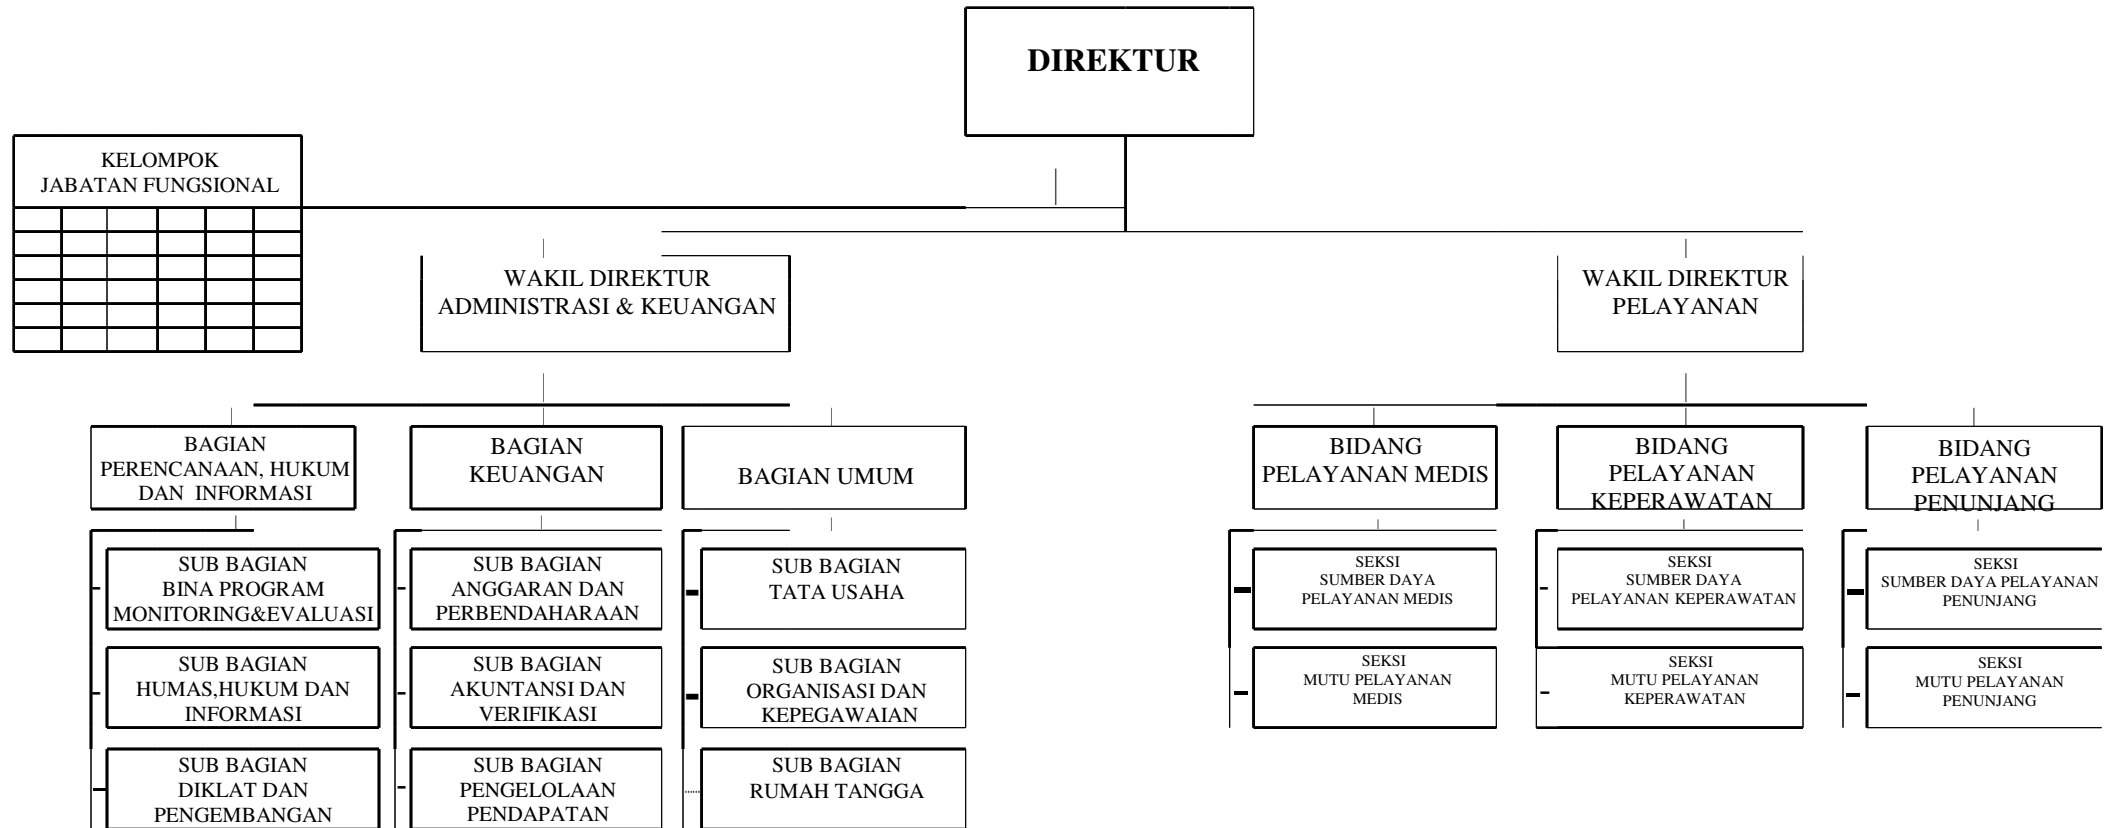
DIREKTUR

KELOMPOK JABATAN FUNGSIONAL

WAKIL DIREKTUR ADMINISTRASI & KEUANGAN

WAKIL DIREKTUR PELAYANAN

BAGIAN PERENCANAAN, HUKUM DAN INFORMASI

SUB BAGIAN BINA PROGRAM MONITORING&EVALUASI

SUB BAGIAN HUMAS,HUKUM DAN INFORMASI

SUB BAGIAN DIKLAT DAN PENGEMBANGAN

BAGIAN KEUANGAN

SUB BAGIAN ANGGARAN DAN PERBENDAHARAAN

SUB BAGIAN AKUNTANSI DAN VERIFIKASI

SUB BAGIAN PENGELOLAAN PENDAPATAN

BAGIAN UMUM

SUB BAGIAN TATA USAHA

SUB BAGIAN ORGANISASI DAN KEPEGAWAIAN

SUB BAGIAN RUMAH TANGGA

BIDANG PELAYANAN MEDIS

SEKSI SUMBER DAYA PELAYANAN MEDIS

SEKSI MUTU PELAYANAN MEDIS

BIDANG PELAYANAN KEPERAWATAN

SEKSI SUMBER DAYA PELAYANAN KEPERAWATAN

SEKSI MUTU PELAYANAN KEPERAWATAN

BIDANG PELAYANAN PENUNJANG

SEKSI SUMBER DAYA PELAYANAN PENUNJANG

SEKSI MUTU PELAYANAN PENUNJANG